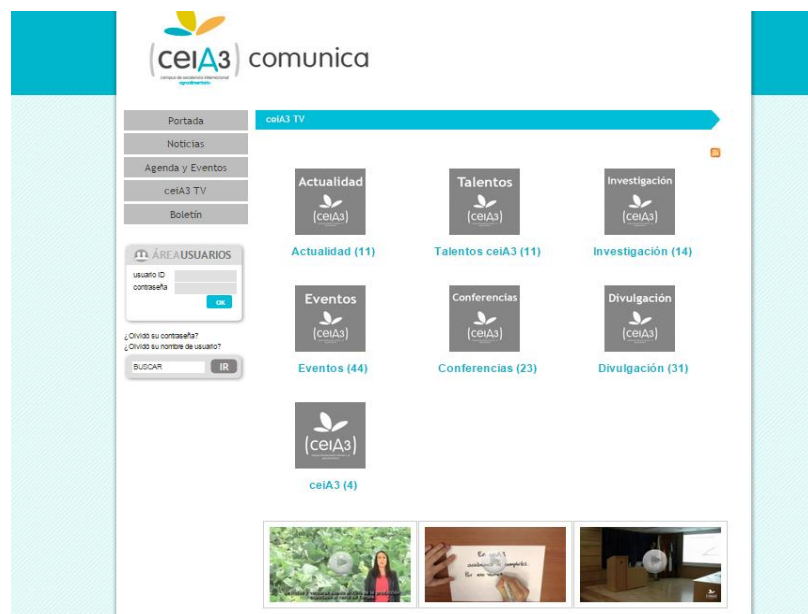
(ceiA3) comunica
campus de excelencia internacional agroalimentario

Portada
Noticias
Agenda y Eventos
ceiA3 TV
Boletín

ÁREAUSUARIOS
usuario ID
contraseña
OK

¿Olvidó su contraseña?
¿Olvidó su nombre de usuario?

BUSCAR
IR

ceiA3 TV

Actualidad (ceiA3)
Actualidad (11)

Talentos (ceiA3)
Talentos ceiA3 (11)

Investigación (ceiA3)
Investigación (14)

Eventos (ceiA3)
Eventos (44)

Conferencias (ceiA3)
Conferencias (23)

Divulgación (ceiA3)
Divulgación (31)

(ceiA3)
ceiA3 (4)

En ceiA3 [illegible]